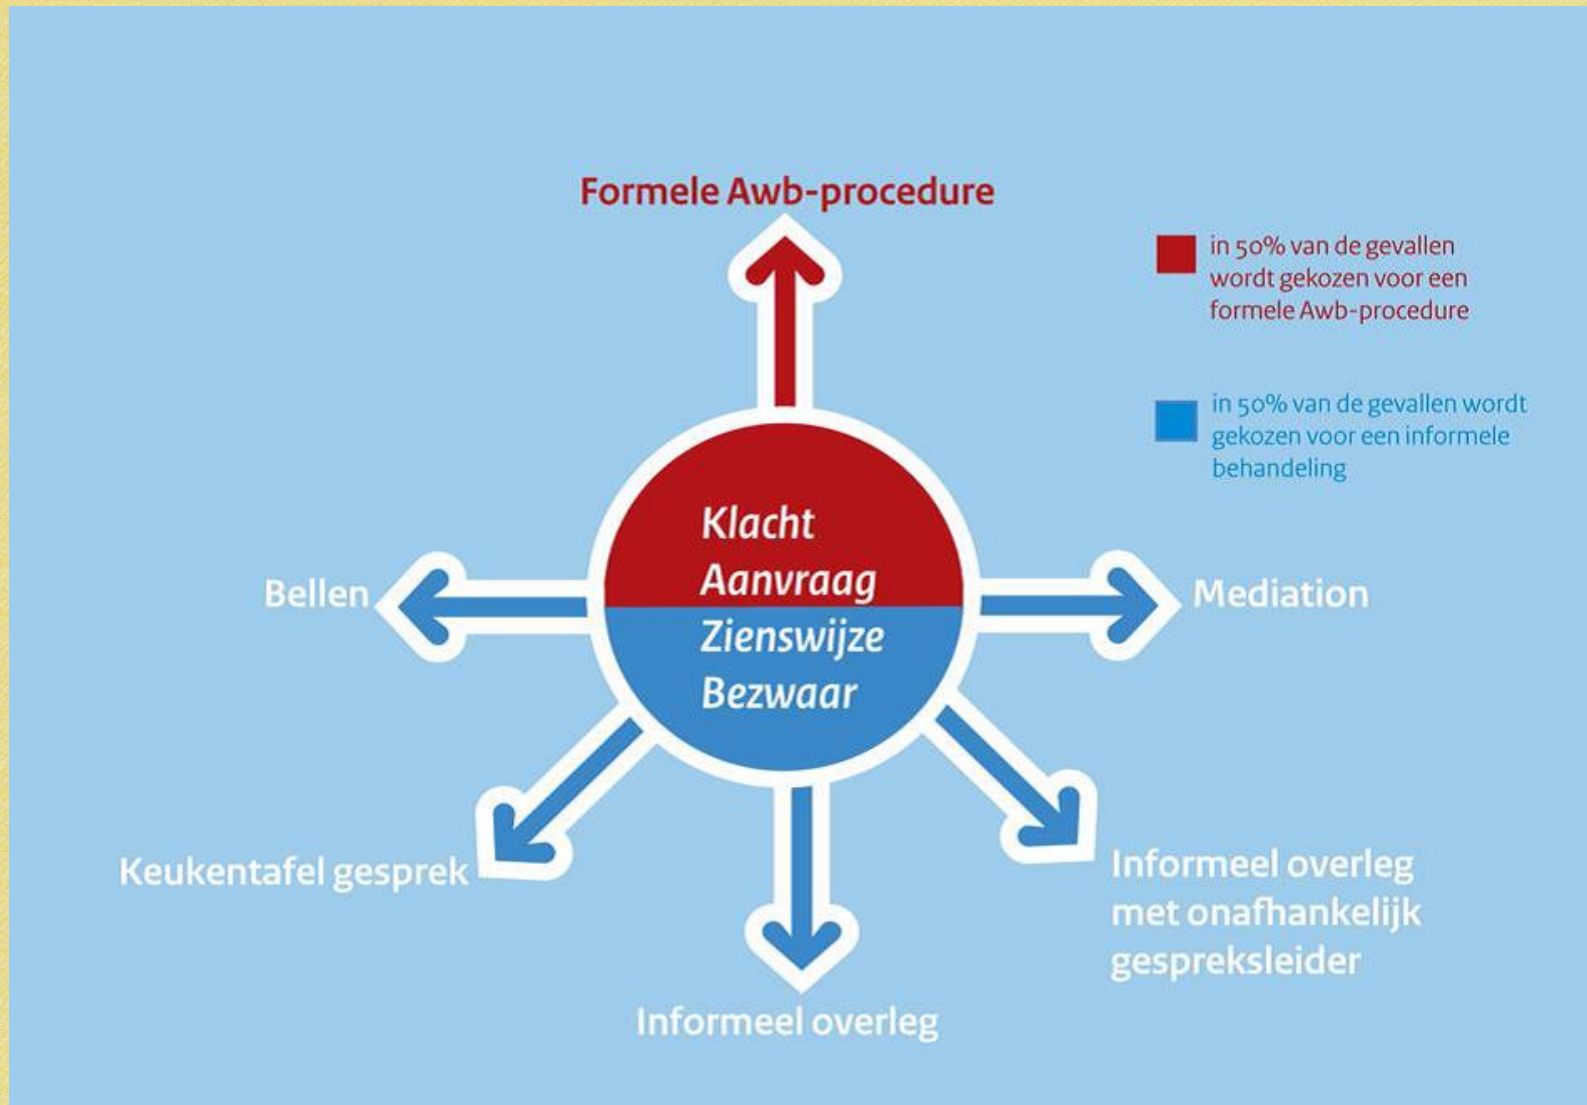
Formele Awb-procedure

in 50% van de gevallen wordt gekozen voor een formele Awb-procedure

in 50% van de gevallen wordt gekozen voor een informele behandeling

Klacht
Aanvraag
Zienswijze
Bezwaar

Bellen

Mediation

Keukentafel gesprek

Informeel overleg

Informeel overleg met onafhankelijk gespreksleider